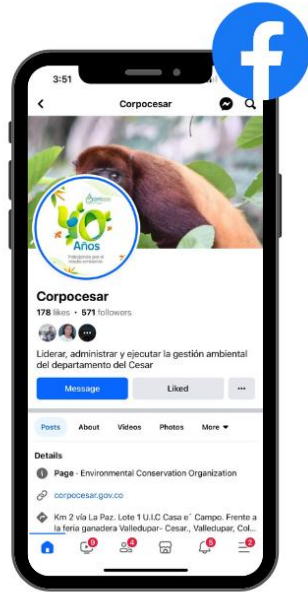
3:51

Corpocesar

40 Años

Trabajando por el cuidado ambiental

corpocesar.gov.co

Corpocesar

178 likes • 571 followers

Liderar, administrar y ejecutar la gestión ambiental del departamento del Cesar

Message

Liked

···

Posts

About

Videos

Photos

More

Details

Page - Environmental Conservation Organization

corpocesar.gov.co

Km 2 vía La Paz. Lote 1 U.I.C Casa e´ Campo. Frente a la feria ganadera Valledupar- Cesar., Valledupar, Col...

9

4

5

2